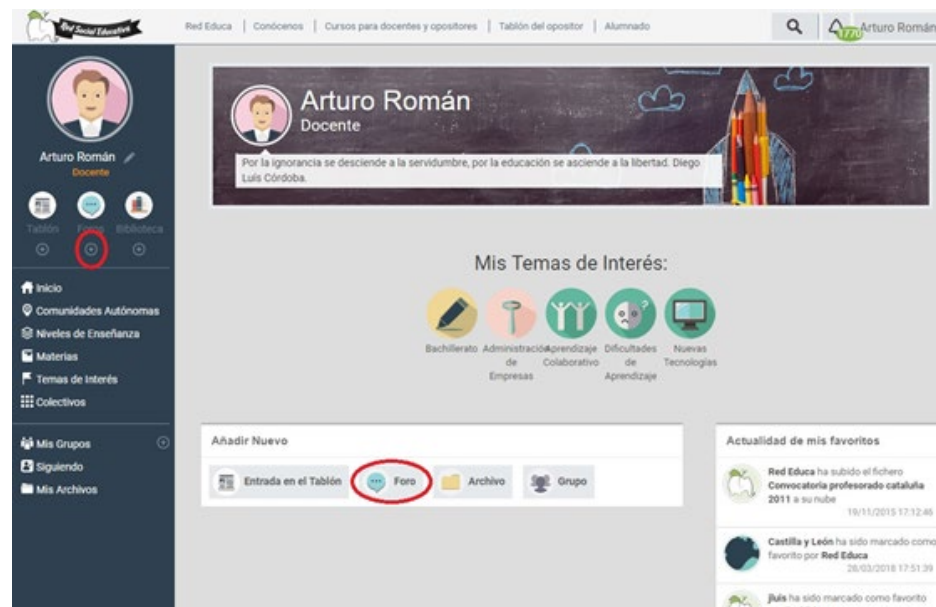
Red Social Educativa

Red Educa | Conócenos | Cursos para docentes y opositores | Tablón del opositor | Alumnado

1770 Arturo Román

Arturo Román
Docente

Tablón Foros Biblioteca

Inicio
Comunidades Autónomas
Niveles de Enseñanza
Materias
Temas de Interés
Colectivos

Mis Grupos
Siguiendo
Mis Archivos

Arturo Román
Docente
Por la ignorancia se desciende a la servidumbre, por la educación se asciende a la libertad. Diego Luis Córdoba.

Mis Temas de Interés:

Bachillerato
Administración de Empresas
Aprendizaje Colaborativo
Dificultades de Aprendizaje
Nuevas Tecnologías

Añadir Nuevo
Entrada en el Tablón
Foro
Archivo
Grupo

Actualidad de mis favoritos

Red Educa ha subido el fichero Convocatoria profesorado cataluña 2011 a su nube
19/11/2015 17:12:46

Castilla y León ha sido marcado como favorito por Red Educa
28/03/2018 17:51:39

jluis ha sido marcado como favorito